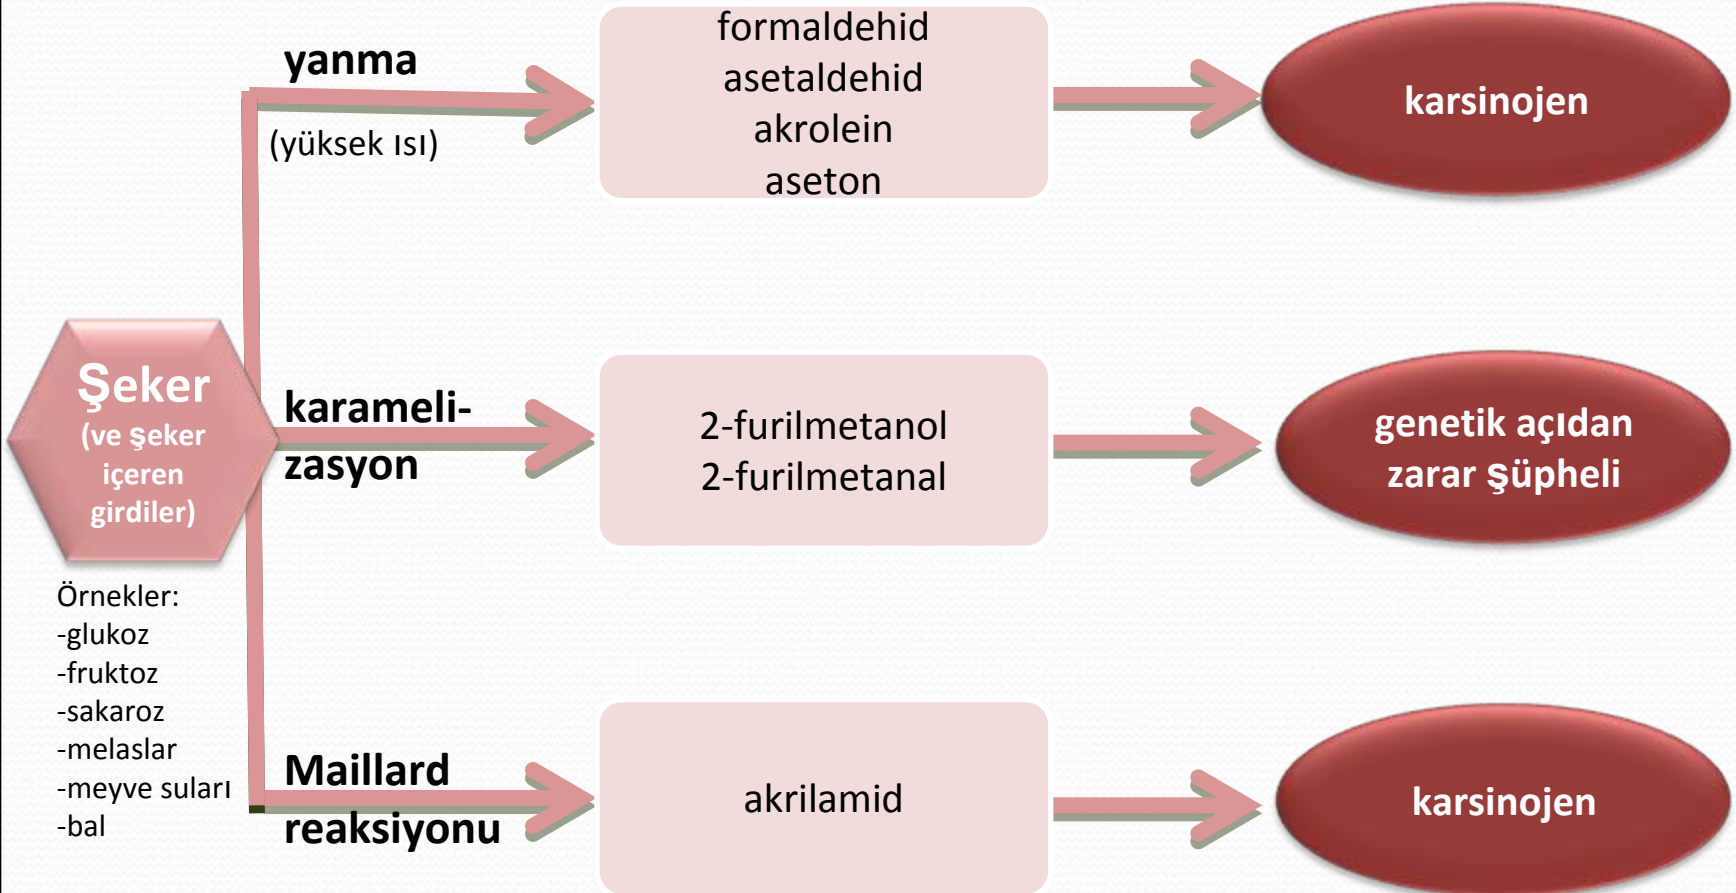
Şeker
(ve şeker içeren girdiler)

Örnekler:
-glukoz
-fruktoz
-sakaroz
-melaslar
-meyve suları
-bal

yanma
(yüksek ısı)

formaldehid
asetaldehid
akrolein
aseton

karsinojen

karamelizasyon

2-furilmetanol
2-furilmetanal

genetik açıdan zarar şüpheli

Maillard reaksiyonu

akrilamid

karsinojen